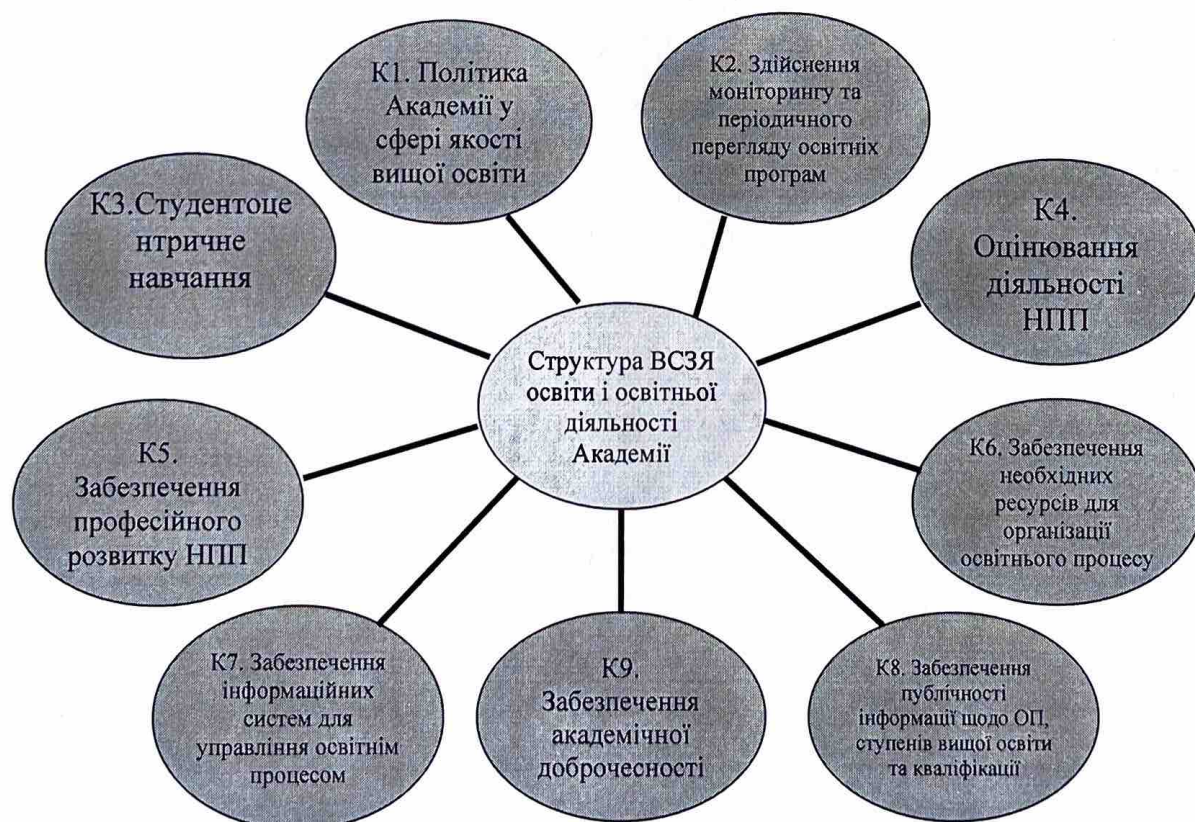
К1. Політика Академії у сфері якості вищої освіти

К2. Здійснення моніторингу та періодичного перегляду освітніх програм

К3.Студентоцентричне навчання

К4. Оцінювання діяльності НПП

Структура ВСЗЯ освіти і освітньої діяльності Академії

К5. Забезпечення професійного розвитку НПП

К6. Забезпечення необхідних ресурсів для організації освітнього процесу

К7. Забезпечення інформаційних систем для управління освітнім процесом

К9. Забезпечення академічної доброчесності

К8. Забезпечення публічності інформації щодо ОП, ступенів вищої освіти та кваліфікацій